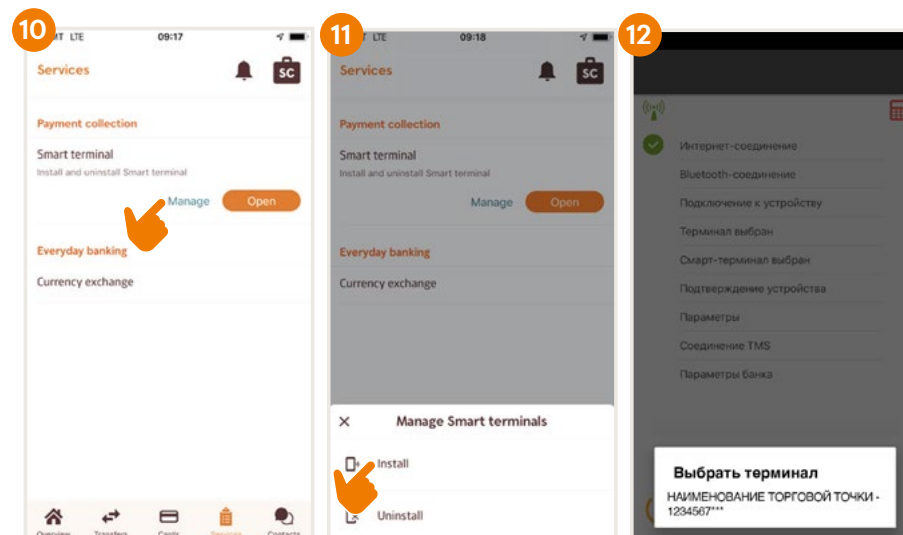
10

T LTE 09:17

Services

SC

Payment collection

Smart terminal
Install and uninstall Smart terminal

Manage Open

Everyday banking

Currency exchange

Overview Transfers Cards Services Contacts

11

T LTE 09:18

Services

SC

Payment collection

Smart terminal
Install and uninstall Smart terminal

Manage Open

Everyday banking

Currency exchange

× Manage Smart terminals

Install

Uninstall

12

Интернет-соединение

Bluetooth-соединение

Подключение к устройству

Терминал выбран

Смарт-терминал выбран

Подтверждение устройства

Параметры

Соединение TMS

Параметры банка

Выбрать терминал

НАИМЕНОВАНИЕ ТОРГОВОЙ ТОЧКИ - 1234567***